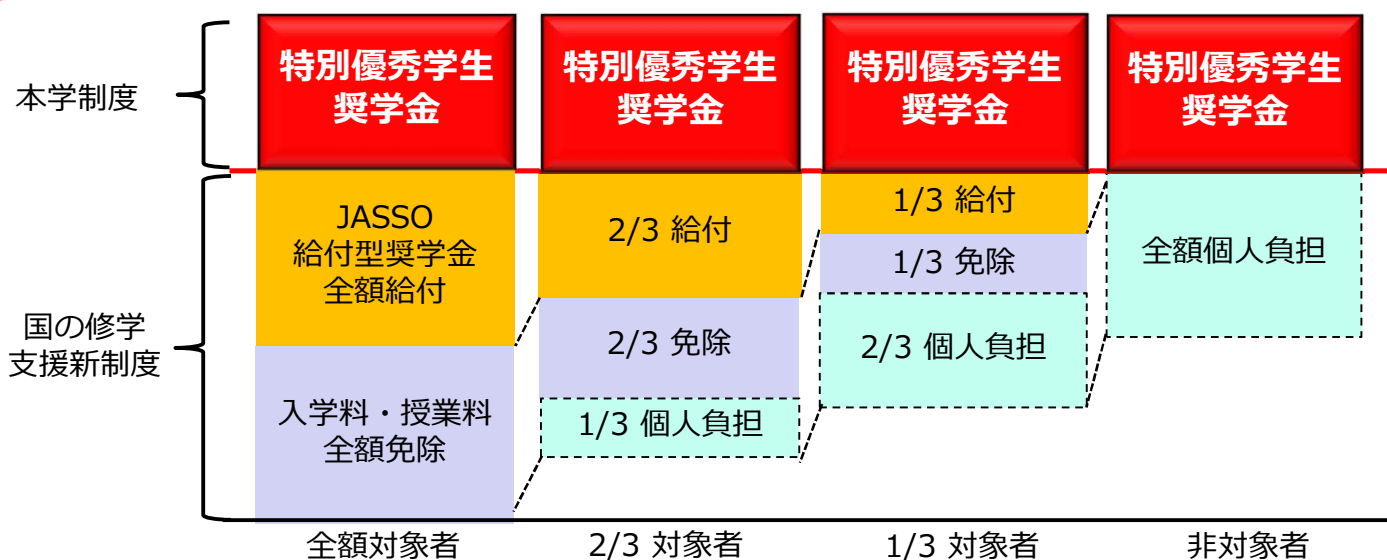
本学制度

国の修学支援新制度

| 全額対象者 | 2/3 対象者 | 1/3 対象者 | 非対象者 |
|---|---|---|---|
| 特別優秀学生奨学金 | 特別優秀学生奨学金 | 特別優秀学生奨学金 | 特別優秀学生奨学金 |
| JASSO 給付型奨学金 全額給付 | 2/3 給付 | 1/3 給付 | 全額個人負担 |
| 入学料・授業料 全額免除 | 2/3 免除 | 1/3 免除 | |
| | 1/3 個人負担 | 2/3 個人負担 | |